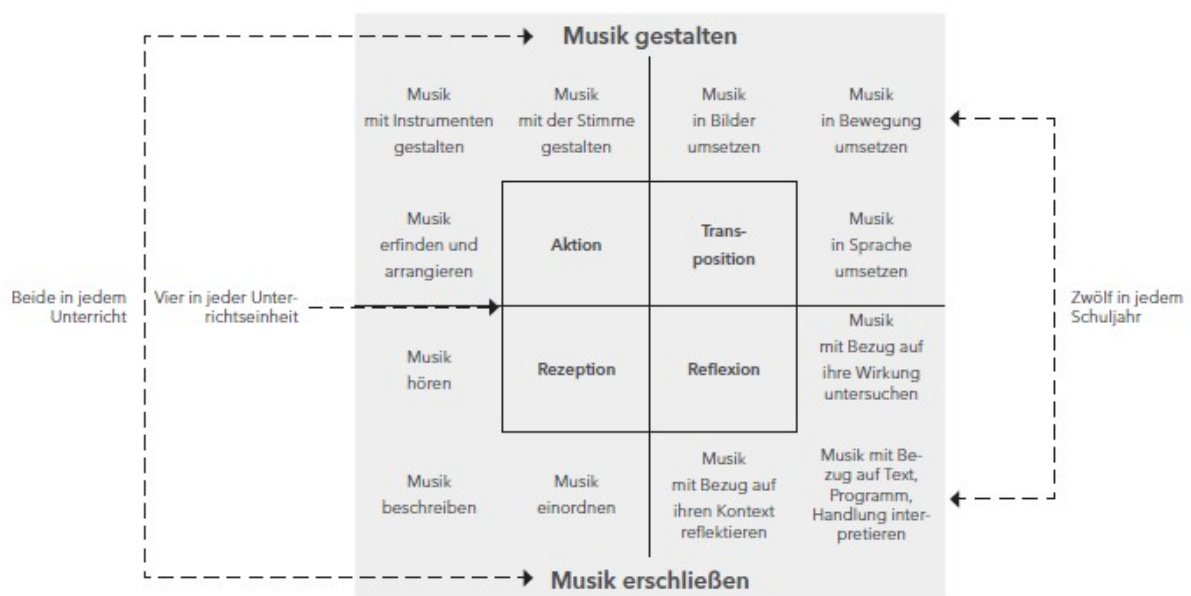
Musik gestalten

Musik mit Instrumenten gestalten

Musik mit der Stimme gestalten

Musik in Bilder umsetzen

Musik in Bewegung umsetzen

Musik erfinden und arrangieren

Aktion

Transposition

Musik in Sprache umsetzen

Beide in jedem Unterricht

Vier in jeder Unterrichtseinheit

Zwölf in jedem Schuljahr

Musik hören

Rezeption

Reflexion

Musik mit Bezug auf ihre Wirkung untersuchen

Musik beschreiben

Musik einordnen

Musik mit Bezug auf ihren Kontext reflektieren

Musik mit Bezug auf Text, Programm, Handlung interpretieren

Musik erschließen